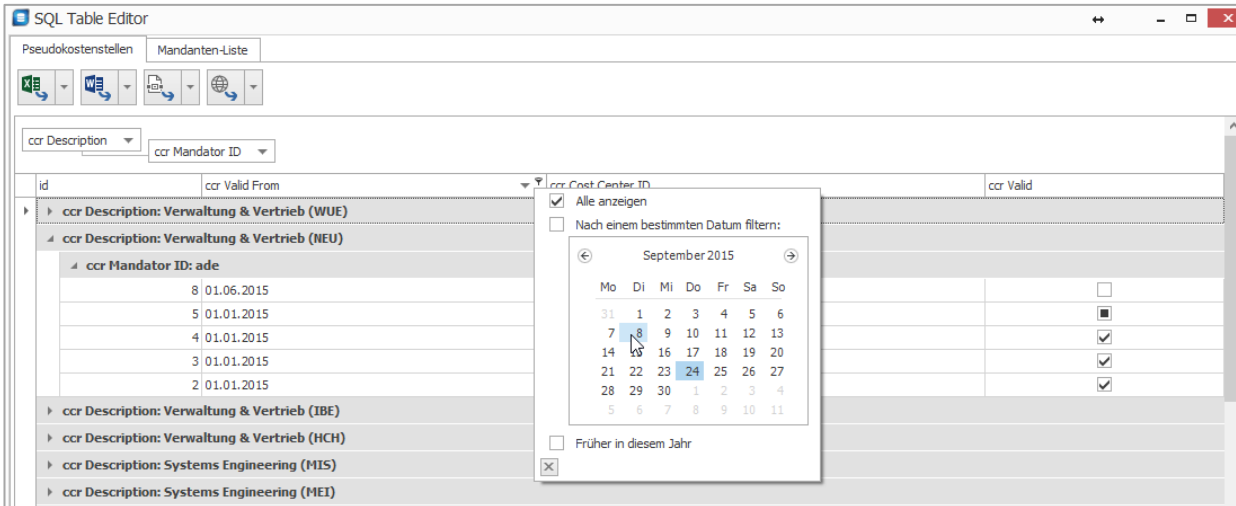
SQL Table Editor

Pseudokostenstellen | Mandanten-Liste

ccr Description
ccr Mandator ID

| id | ccr Valid From | ccr Cost Center ID | ccr Valid |
|---|---|---|---|
| ccr Description: Verwaltung & Vertrieb (WUE) | | | |
| ccr Description: Verwaltung & Vertrieb (NEU) | | | |
| ccr Mandator ID: ade | | | |
| 8 | 01.06.2015 | | ☐ |
| 5 | 01.01.2015 | | ■ |
| 4 | 01.01.2015 | | ☑ |
| 3 | 01.01.2015 | | ☑ |
| 2 | 01.01.2015 | | ☑ |
| ccr Description: Verwaltung & Vertrieb (IBE) | | | |
| ccr Description: Verwaltung & Vertrieb (HCH) | | | |
| ccr Description: Systems Engineering (MIS) | | | |
| ccr Description: Systems Engineering (MEI) | | | |

Alle anzeigen
Nach einem bestimmten Datum filtern:

September 2015

| Mo | Di | Mi | Do | Fr | Sa | So |
|---|---|---|---|---|---|---|
| 31 | 1 | 2 | 3 | 4 | 5 | 6 |
| 7 | 8 | 9 | 10 | 11 | 12 | 13 |
| 14 | 15 | 16 | 17 | 18 | 19 | 20 |
| 21 | 22 | 23 | 24 | 25 | 26 | 27 |
| 28 | 29 | 30 | 1 | 2 | 3 | 4 |
| 5 | 6 | 7 | 8 | 9 | 10 | 11 |

Früher in diesem Jahr